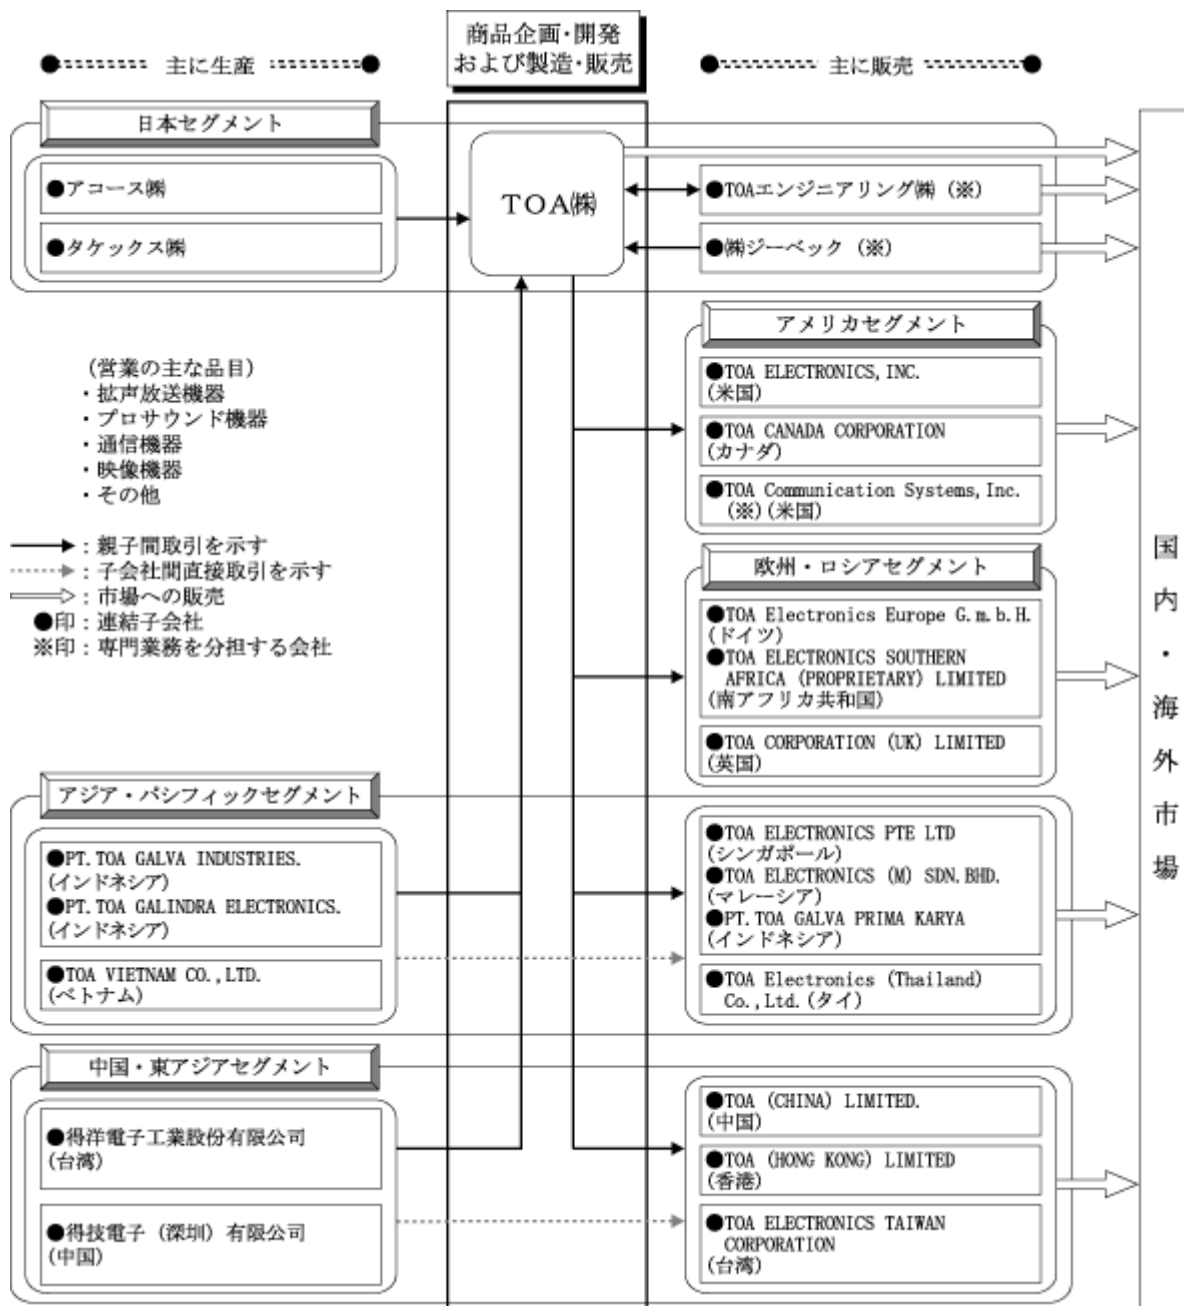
主に生産

商品企画・開発
および製造・販売

主に販売

日本セグメント

●アコース㈱

●タケックス㈱

TOA㈱

●TOAエンジニアリング㈱（※）

●㈱ジーベック（※）

アメリカセグメント

●TOA ELECTRONICS, INC.
(米国)

●TOA CANADA CORPORATION
(カナダ)

●TOA Communication Systems, Inc.
(※)(米国)

（営業の主な品目）
・拡声放送機器
・プロサウンド機器
・通信機器
・映像機器
・その他

：親子間取引を示す
：子会社間直接取引を示す
：市場への販売
●印：連結子会社
※印：専門業務を分担する会社

欧州・ロシアセグメント

●TOA Electronics Europe G.m.b.H.
(ドイツ)
●TOA ELECTRONICS SOUTHERN AFRICA (PROPRIETARY) LIMITED
(南アフリカ共和国)

●TOA CORPORATION (UK) LIMITED
(英国)

アジア・パシフィックセグメント

●PT.TOA GALVA INDUSTRIES.
(インドネシア)
●PT.TOA GALINDRA ELECTRONICS.
(インドネシア)

●TOA VIETNAM CO.,LTD.
(ベトナム)

●TOA ELECTRONICS PTE LTD
(シンガポール)
●TOA ELECTRONICS (M) SDN.BHD.
(マレーシア)
●PT.TOA GALVA PRIMA KARYA
(インドネシア)

●TOA Electronics (Thailand) Co.,Ltd.(タイ)

中国・東アジアセグメント

●得洋電子工業股份有限公司
(台湾)

●得技電子（深圳）有限公司
(中国)

●TOA (CHINA) LIMITED.
(中国)

●TOA (HONG KONG) LIMITED
(香港)

●TOA ELECTRONICS TAIWAN CORPORATION
(台湾)

国内・海外市場